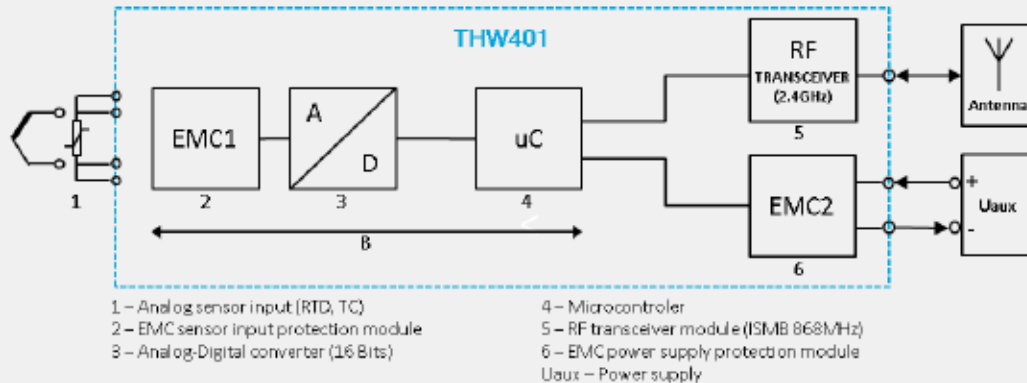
THW401

EMC1

A

D

uC

RF
TRANSCEIVER
(2.4GHz)

Antenna

EMC2

+
Uaux
-

1

2

3

4

5

6

B

1 – Analog sensor input (RTD, TC)
2 – EMC sensor input protection module
3 – Analog-Digital converter (16 Bits)

4 – Microcontroler
5 – RF transceiver module (ISMB 868MHz)
6 – EMC power supply protection module
Uaux – Power supply